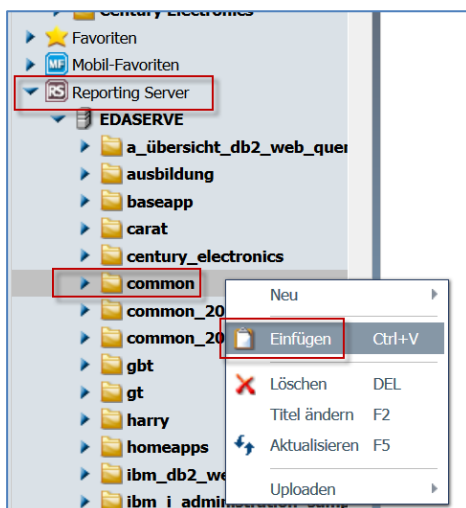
Century Electronics
Favoriten
MF Mobil-Favoriten
RS Reporting Server
EDASERVE
a_übersicht_db2_web_quer
ausbildung
baseapp
carat
century_electronics
common
common_20
common_20
gbt
gt
harry
homeapps
ibm_db2_we
ibm_i_administration_samp

Neu
Einfügen Ctrl+V
Löschen DEL
Titel ändern F2
Aktualisieren F5
Uploaden